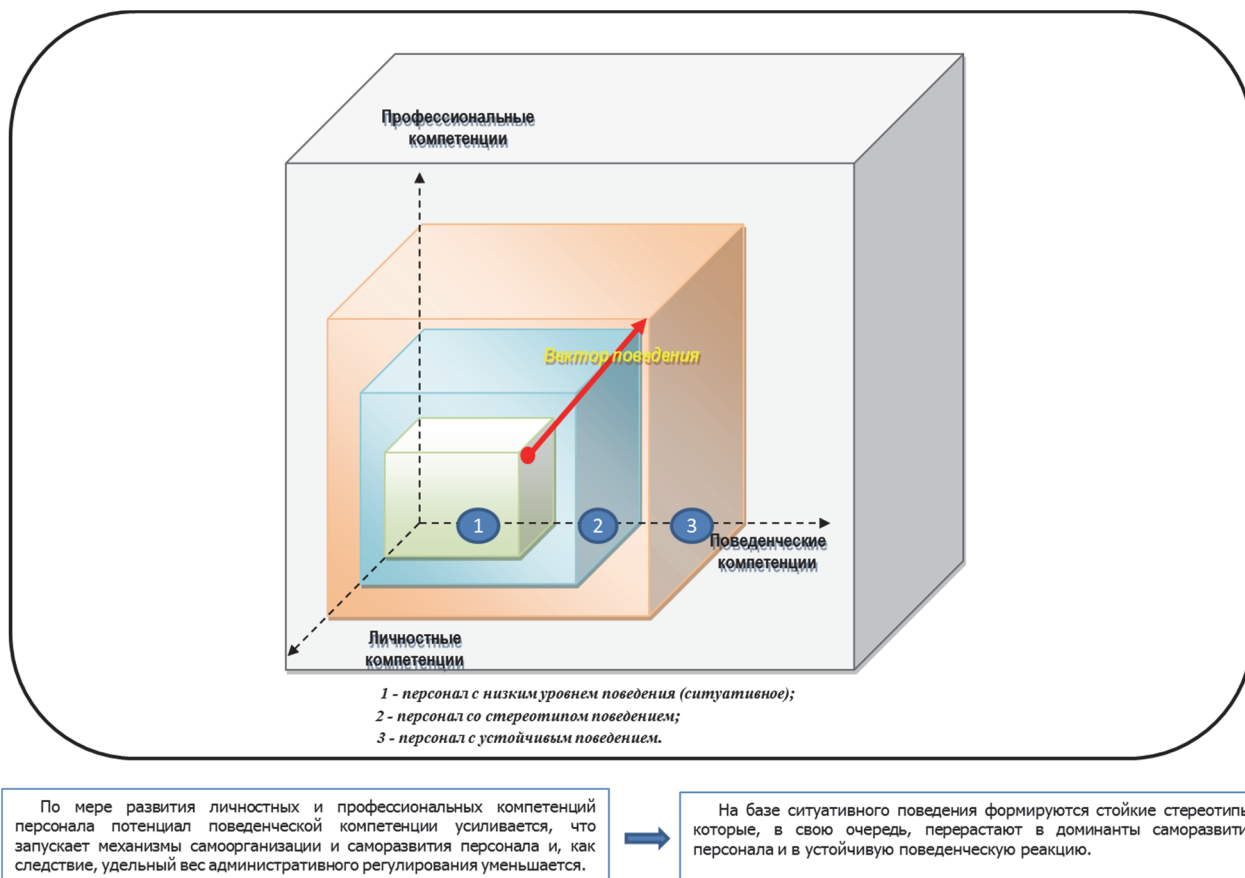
Профессиональные компетенции

Вектор поведения

1

2

3

Поведенческие компетенции

Личностные компетенции

1 - персонал с низким уровнем поведения (ситуативное);
2 - персонал со стереотипом поведением;
3 - персонал с устойчивым поведением.

По мере развития личностных и профессиональных компетенций персонала потенциал поведенческой компетенции усиливается, что запускает механизмы самоорганизации и саморазвития персонала и, как следствие, удельный вес административного регулирования уменьшается.

На базе ситуативного поведения формируются стойкие стереотипы, которые, в свою очередь, перерастают в доминанты саморазвития персонала и в устойчивую поведенческую реакцию.